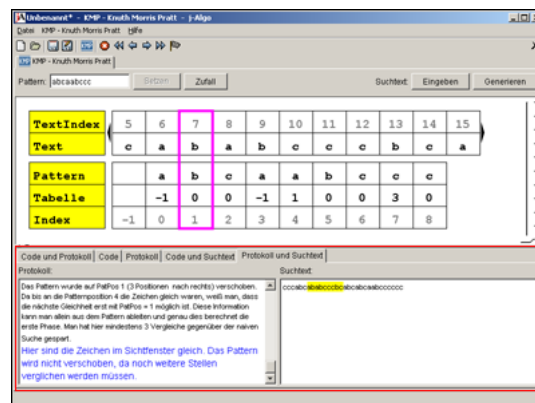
Unbenannt* - KMP - Knuth Morris Pratt - j-Algo

Datei KMP - Knuth Morris Pratt Hilfe

KMP - Knuth Morris Pratt

Pattern: abcaabccc Setzen Zufall Suchtext: Eingeben Generieren

| TextIndex | 5 | 6 | 7 | 8 | 9 | 10 | 11 | 12 | 13 | 14 | 15 |
|---|---|---|---|---|---|---|---|---|---|---|---|
| Text | c | a | b | a | b | c | c | c | b | c | a |

| Pattern | | a | b | c | a | a | b | c | c | c |
|---|---|---|---|---|---|---|---|---|---|---|
| Tabelle | | -1 | 0 | 0 | -1 | 1 | 0 | 0 | 3 | 0 |
| Index | -1 | 0 | 1 | 2 | 3 | 4 | 5 | 6 | 7 | 8 |

Code und Protokoll | Code | Protokoll | Code und Suchtext | Protokoll und Suchtext

Protokoll:

Das Pattern wurde auf PatPos 1 (3 Positionen nach rechts) verschoben. Da bis an die Patternposition 4 die Zeichen gleich waren, weiß man, dass die nächste Gleichheit erst mit PatPos = 1 möglich ist. Diese Information kann man allein aus dem Pattern ableiten und genau dies berechnet die erste Phase. Man hat hier mindestens 3 Vergleiche gegenüber der naiven Suche gespart.

Hier sind die Zeichen im Sichtfenster gleich. Das Pattern wird nicht verschoben, da noch weitere Stellen verglichen werden müssen.

Suchtext:

cccabcabacccbcabcabcaabccccccc